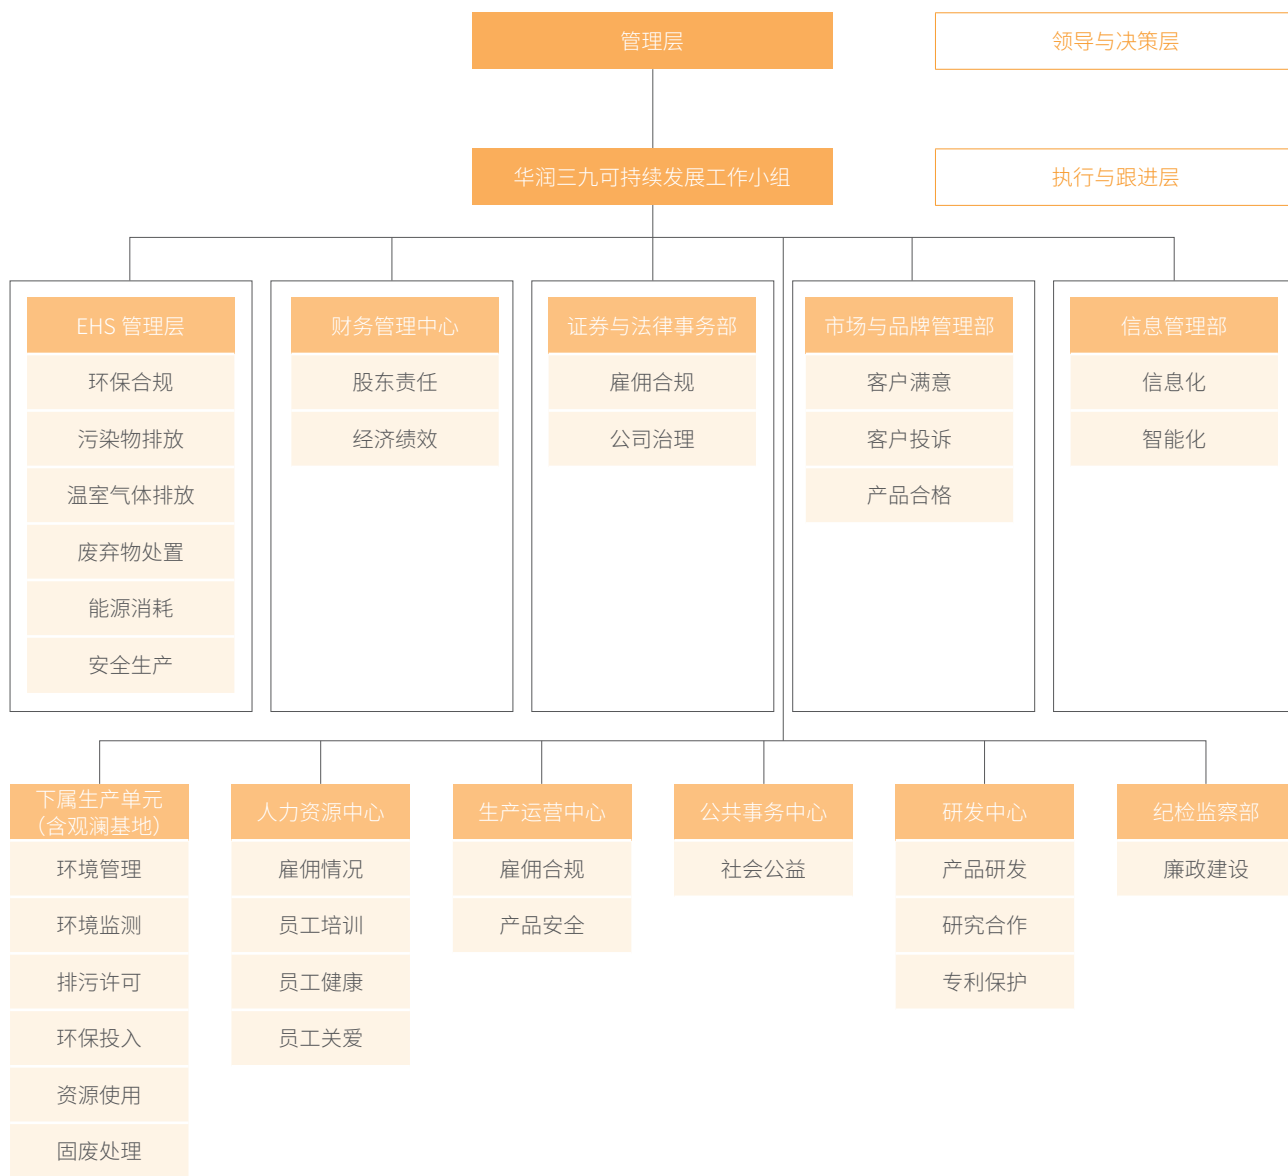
管理层

领导与决策层

华润三九可持续发展工作小组

执行与跟进层

EHS 管理层
环保合规
污染物排放
温室气体排放
废弃物处置
能源消耗
安全生产

财务管理中心
股东责任
经济绩效

证券与法律事务部
雇佣合规
公司治理

市场与品牌管理部
客户满意
客户投诉
产品合格

信息管理部
信息化
智能化

下属生产单元（含观澜基地）
环境管理
环境监测
排污许可
环保投入
资源使用
固废处理

人力资源中心
雇佣情况
员工培训
员工健康
员工关爱

生产运营中心
雇佣合规
产品安全

公共事务中心
社会公益

研发中心
产品研发
研究合作
专利保护

纪检监察部
廉政建设